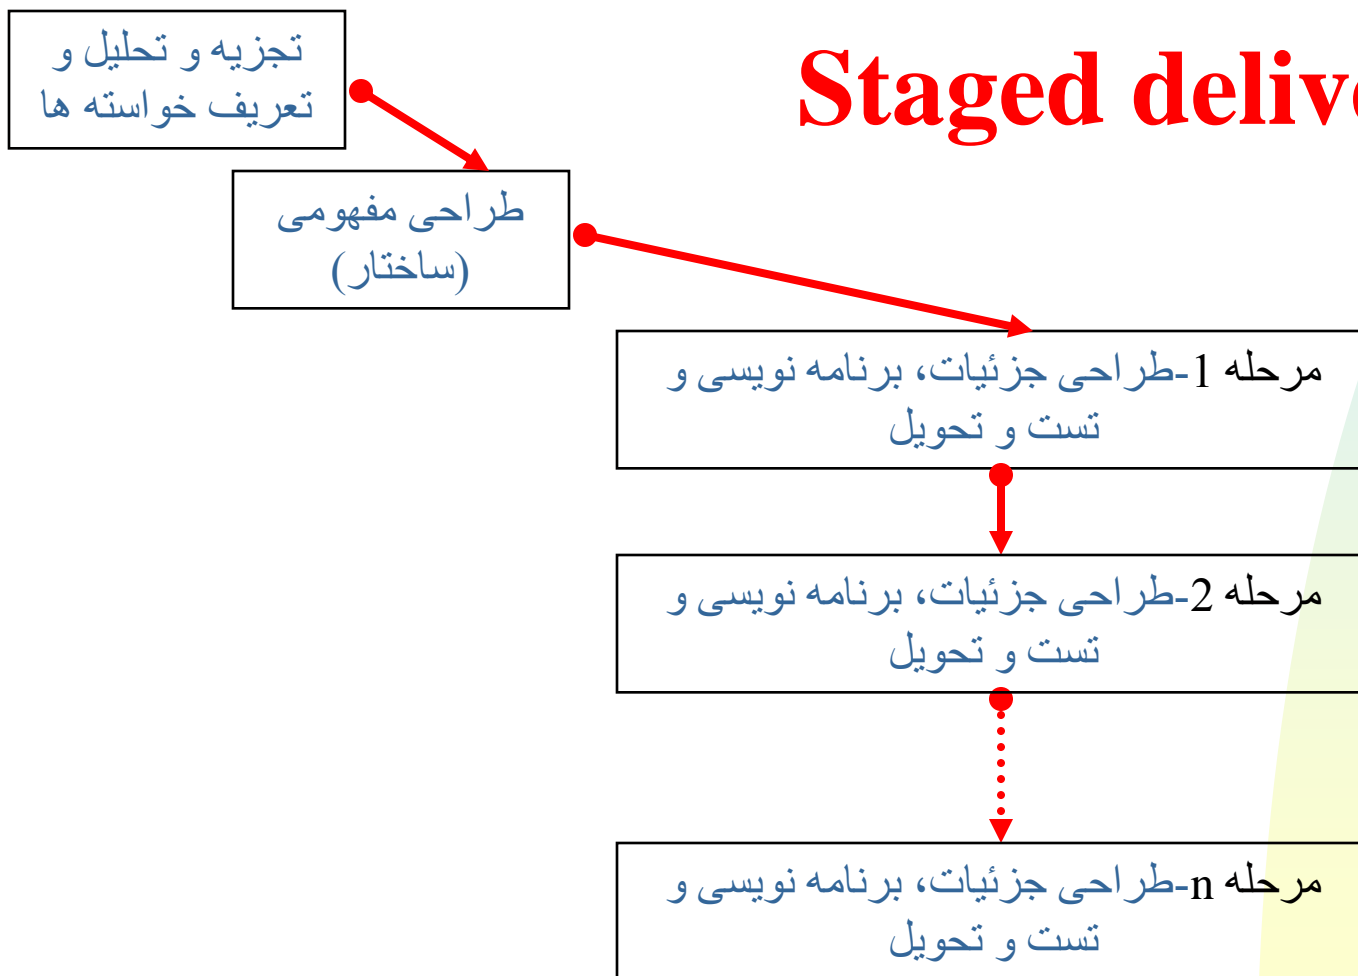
Staged deliv

تجزیه و تحلیل و تعریف خواسته ها

طراحی مفهومی (ساختار)

مرحله 1-طراحی جزئیات، برنامه نویسی و تست و تحویل

مرحله 2-طراحی جزئیات، برنامه نویسی و تست و تحویل

مرحله n-طراحی جزئیات، برنامه نویسی و تست و تحویل